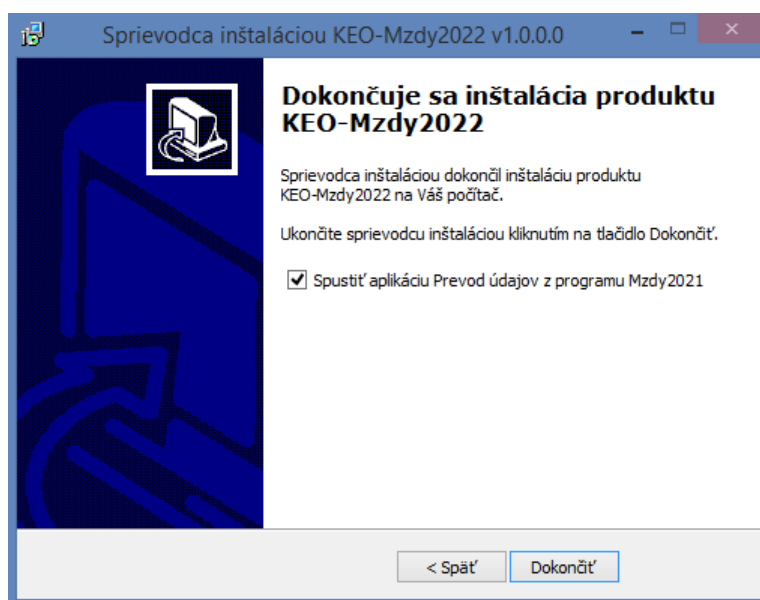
Sprievodca inštaláciou KEO-Mzdy2022 v1.0.0.0

Dokončuje sa inštalácia produktu KEO-Mzdy2022

Sprievodca inštaláciou dokončil inštaláciu produktu KEO-Mzdy2022 na Váš počítač.

Ukončite sprievodcu inštaláciou kliknutím na tlačidlo Dokončiť.

Spustiť aplikáciu Prevod údajov z programu Mzdy2021

< Späť

Dokončiť